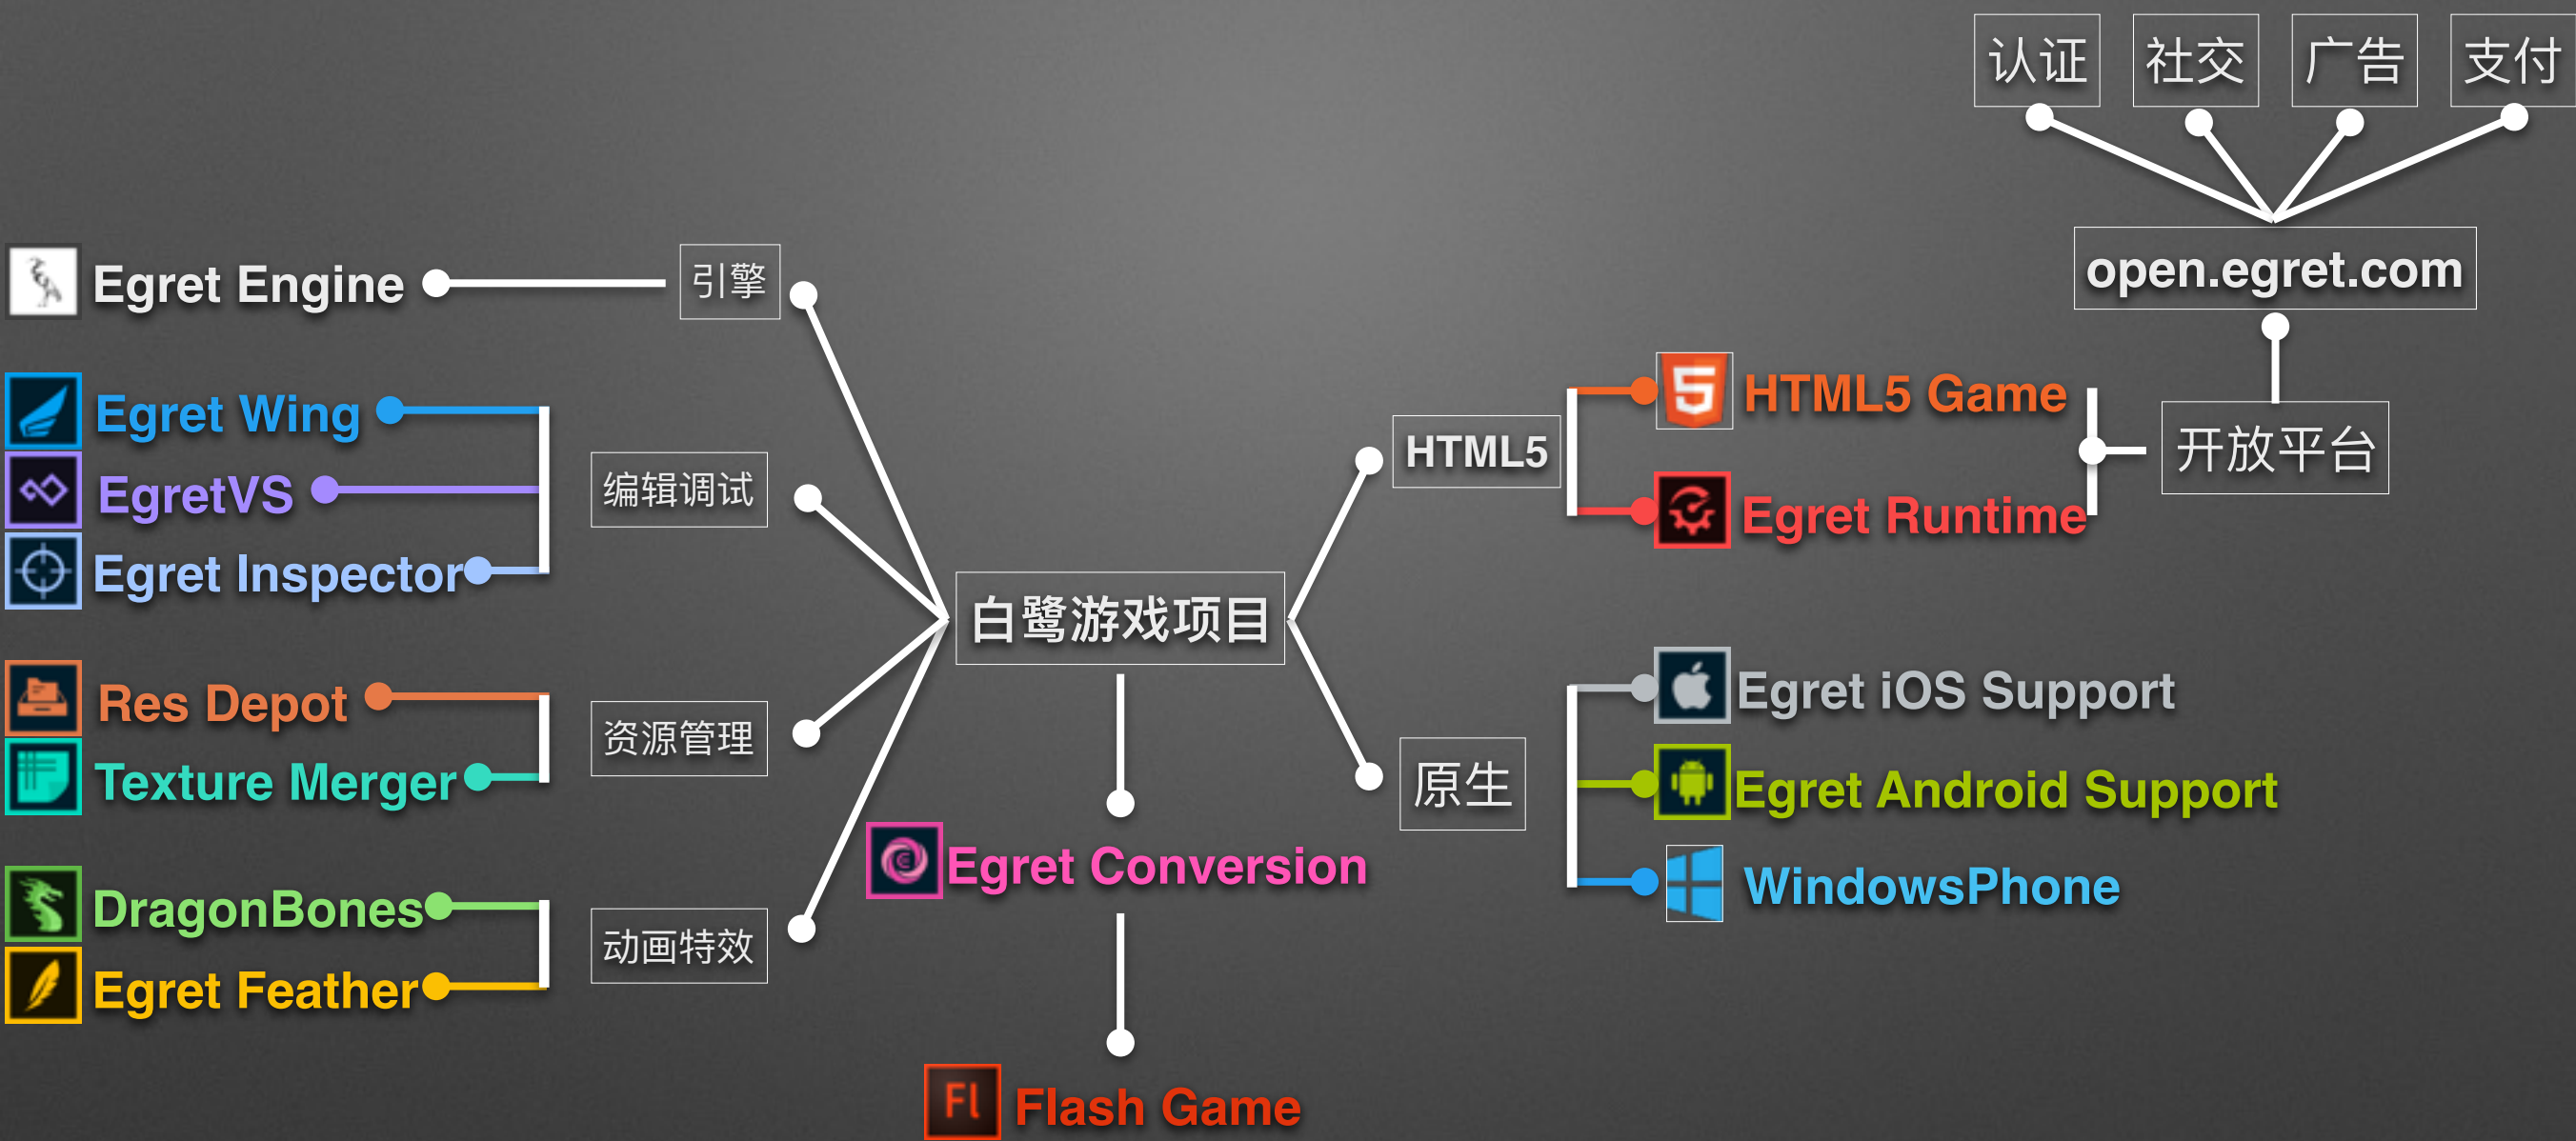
认证 社交 广告 支付

open.egret.com

Egret Engine

引擎

Egret Wing

EgretVS

Egret Inspector

编辑调试

HTML5 Game

HTML5

Egret Runtime

开放平台

白鹭游戏项目

Res Depot

资源管理

Texture Merger

Egret iOS Support

原生

Egret Android Support

Egret Conversion

WindowsPhone

DragonBones

动画特效

Egret Feather

Fl

Flash Game